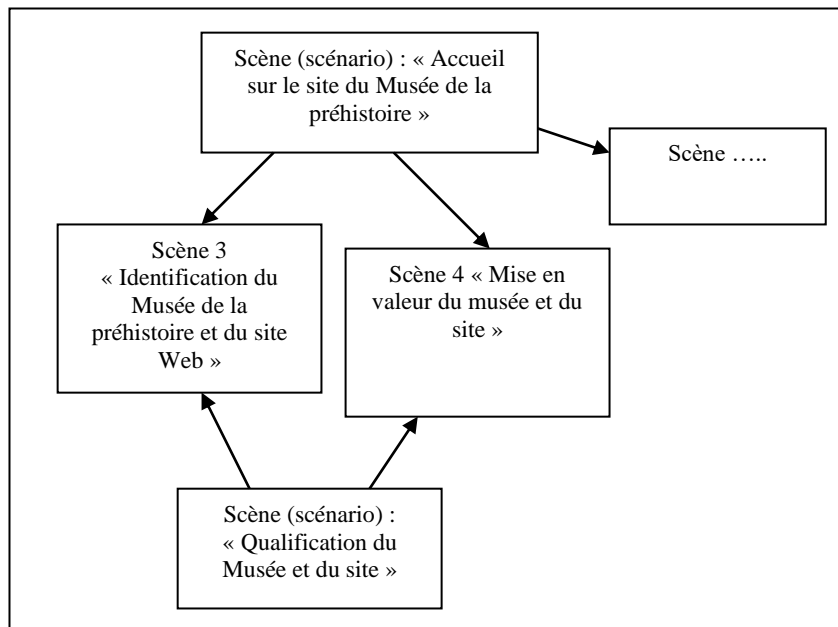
Scène (scénario) : « Accueil sur le site du Musée de la préhistoire »

Scène …..

Scène 3 « Identification du Musée de la préhistoire et du site Web »

Scène 4 « Mise en valeur du musée et du site »

Scène (scénario) : « Qualification du Musée et du site »